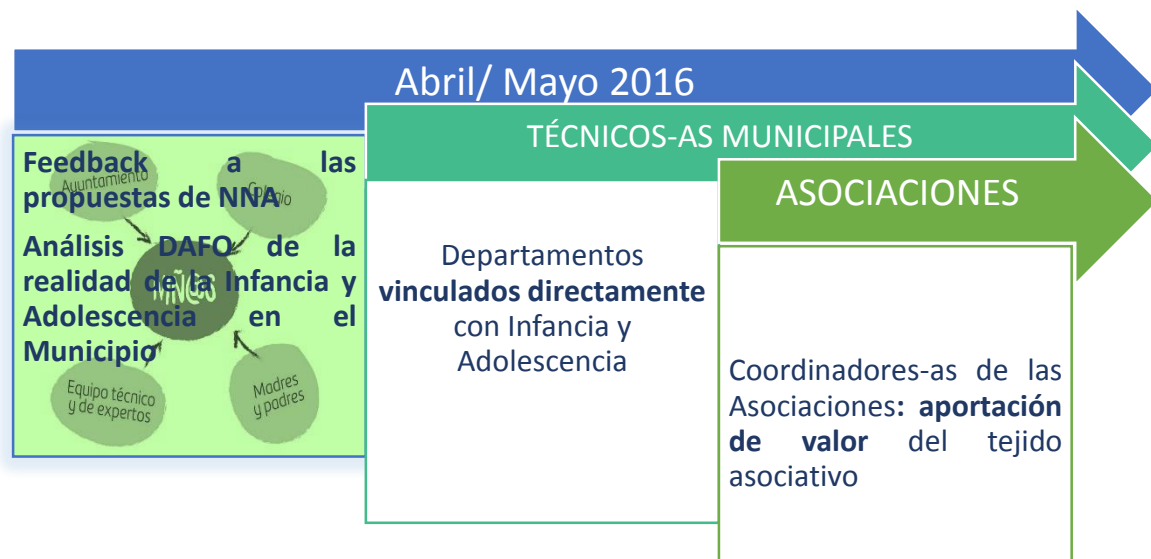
Abril/ Mayo 2016

Feedback a las propuestas de NNA

Análisis DAFO de la realidad de la Infancia y Adolescencia en el Municipio

Ayuntamiento

Colegio

Niños

Equipo técnico y de expertos

Madres y padres

TÉCNICOS-AS MUNICIPALES

Departamentos **vinculados directamente** con Infancia y Adolescencia

ASOCIACIONES

Coordinadores-as de las Asociaciones**: aportación de valor** del tejido asociativo